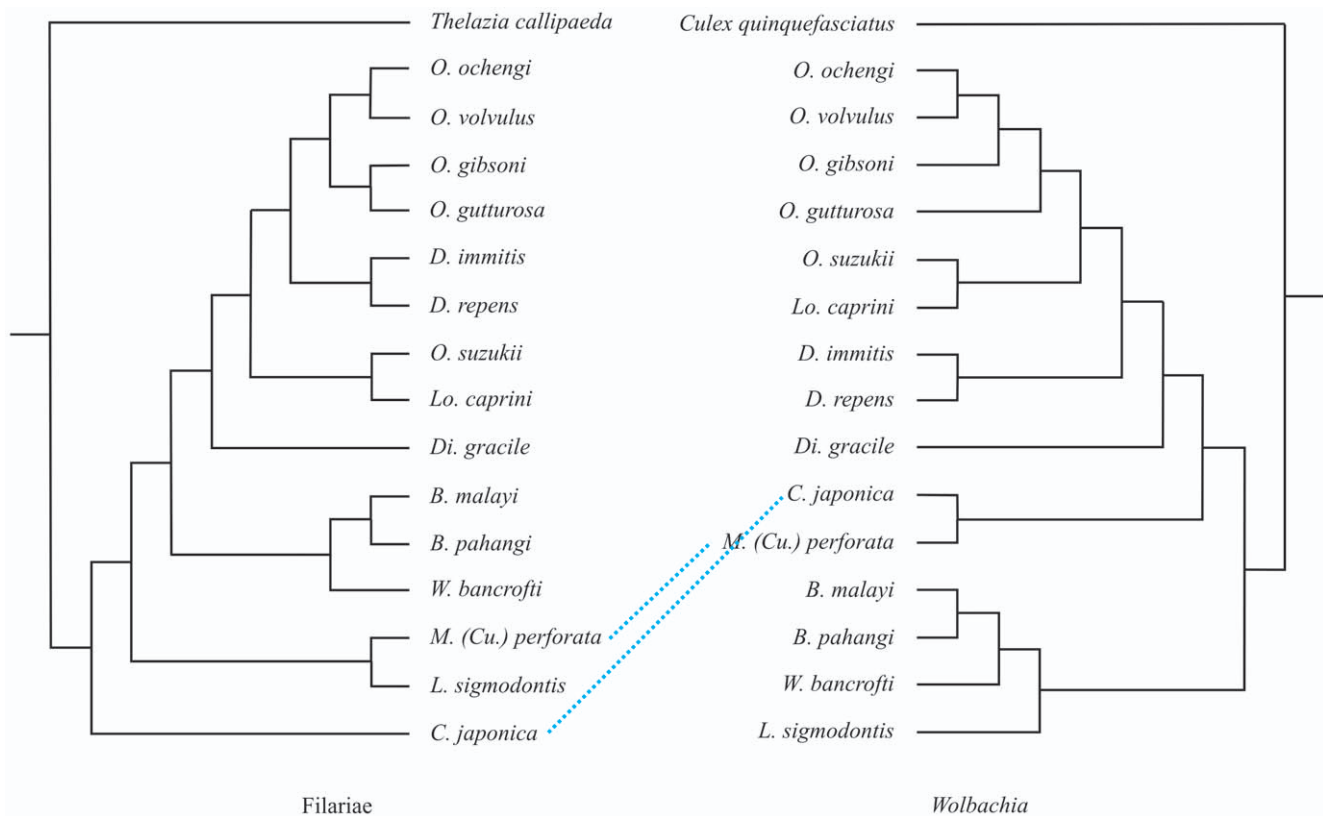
Thelazia callipaeda
O. ochengi
O. volvulus
O. gibsoni
O. gutturosa
D. immitis
D. repens
O. suzukii
Lo. caprini
Di. gracile
B. malayi
B. pahangi
W. bancrofti
M. (Cu.) perforata
L. sigmodontis
C. japonica

Filariae

Culex quinquefasciatus
O. ochengi
O. volvulus
O. gibsoni
O. gutturosa
O. suzukii
Lo. caprini
D. immitis
D. repens
Di. gracile
C. japonica
M. (Cu.) perforata
B. malayi
B. pahangi
W. bancrofti
L. sigmodontis

Wolbachia